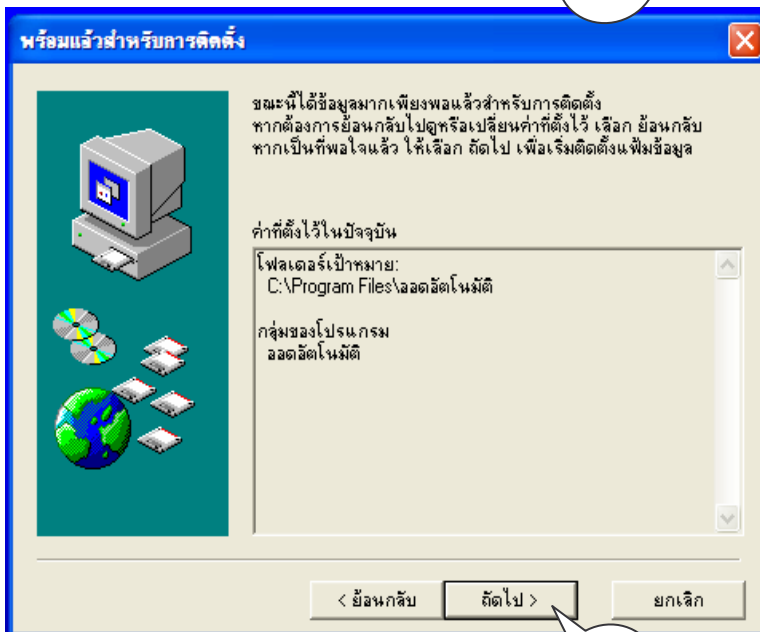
พร้อมแล้วสำหรับการติดตั้ง

ขณะนี้ได้ข้อมูลมากเพียงพอแล้วสำหรับการติดตั้ง หากต้องการย้อนกลับไปดูหรือเปลี่ยนค่าที่ตั้งไว้ เลือก ย้อนกลับ หากเป็นที่พอใจแล้ว ให้เลือก ถัดไป เพื่อเริ่มติดตั้งแฟ้มข้อมูล

ค่าที่ตั้งไว้ในปัจจุบัน

โฟลเดอร์เป้าหมาย:
C:\Program Files\ออดอัตโนมัติ

กลุ่มของโปรแกรม
ออดอัตโนมัติ

< ย้อนกลับ
ถัดไป >
ยกเลิก